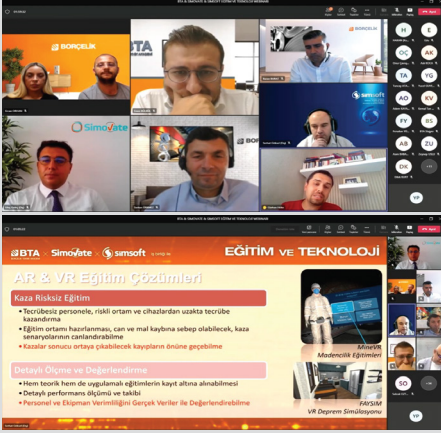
BTA & SIMOVATE & SIMSOFT EĞİTİM VE TEKNOLOJİ WEBINARI

BORÇELİK

BTA

BORÇELİK

SimoVate

simsoft

BORÇ

BTA & SIMOVATE & SIMSOFT EĞİTİM VE TEKNOLOJİ WEBINARI

BTA · SimoVate · simsoft

EĞİTİM VE TEKNOLOJİ

AR & VR Eğitim Çözümleri

Kaza Risksiz Eğitim

• Tecrübesiz personele, riskli ortam ve cihazlardan uzakta tecrübe kazandırma

• Eğitim ortamı hazırlanması, can ve mal kaybına sebep olabilecek, kaza senaryolarının canlandırılabilme

• Kazalar sonucu ortaya çıkabilecek kayıpların önüne geçebilme

Detaylı Ölçme ve Değerlendirme

• Hem teorik hem de uygulamalı eğitimlerin kayıt altına alınabilmesi

• Detaylı performans ölçümü ve takibi

• Personel ve Ekipman Verimliliğini Gerçek Veriler ile Değerlendirebilme

MineVR
Madencilik Eğitimleri

FAYSIM
VR Deprem Simülasyonu

H GC AK OÇ TA YG AO KV FY BS ZU ÖK YP SO